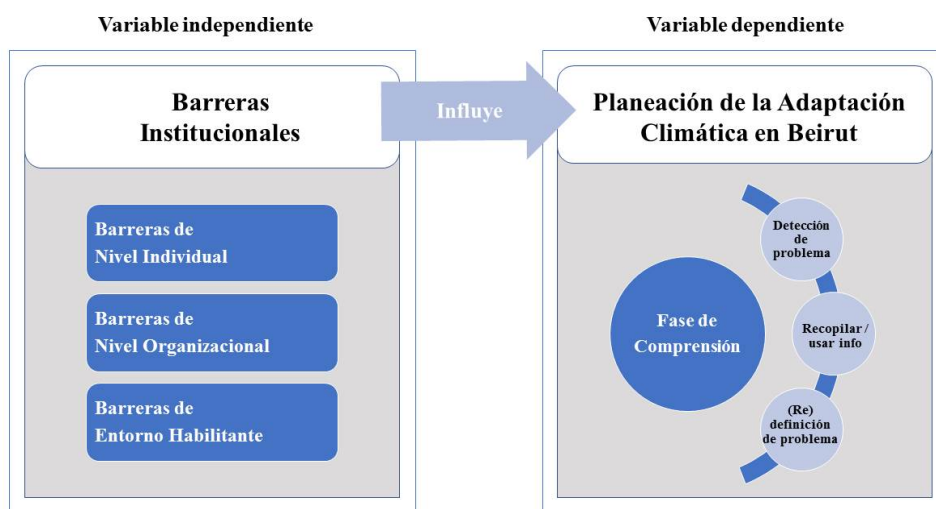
Variable independiente

Variable dependiente

Barreras Institucionales

Influye

Planeación de la Adaptación Climática en Beirut

Barreras de Nivel Individual

Barreras de Nivel Organizacional

Barreras de Entorno Habilitante

Fase de Comprensión

Detección de problema

Recopilar / usar info

(Re) definición de problema